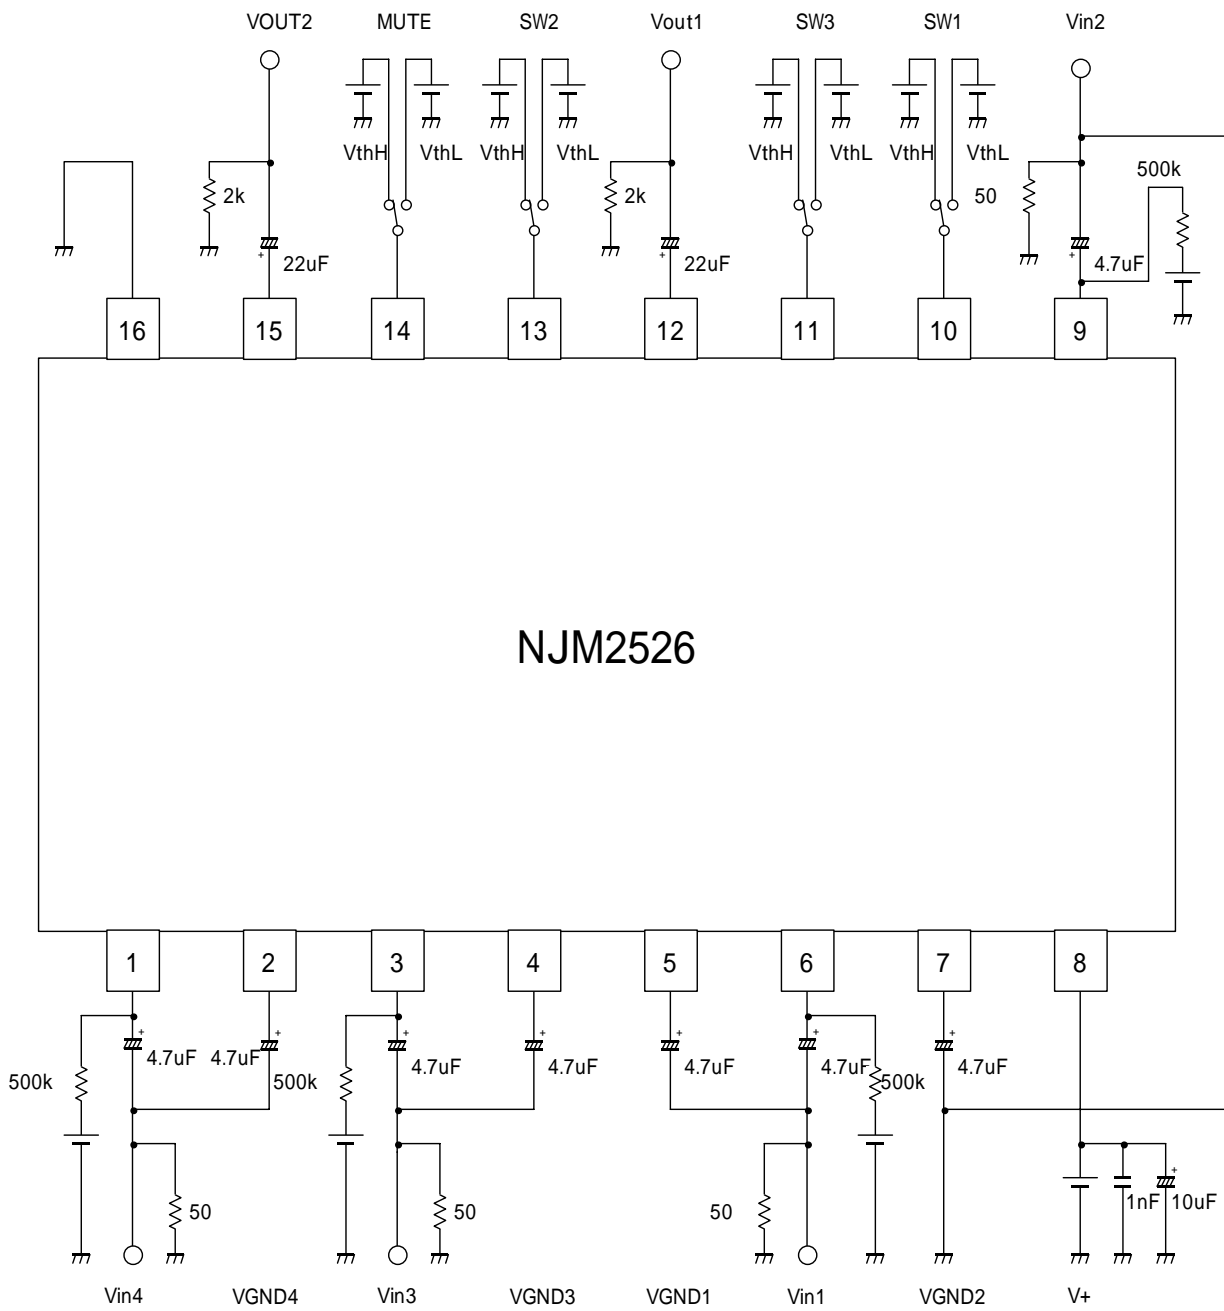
VOUT2 MUTE SW2 Vout1 SW3 SW1 Vin2

VthH VthL VthH VthL VthH VthL VthH VthL

2k 22uF 2k 22uF 50 500k 4.7uF

16 15 14 13 12 11 10 9

NJM2526

1 2 3 4 5 6 7 8

500k 4.7uF 4.7uF 500k 4.7uF 4.7uF 4.7uF 4.7uF 500k 4.7uF

50 50 50 1nF 10uF

Vin4 VGND4 Vin3 VGND3 VGND1 Vin1 VGND2 V+